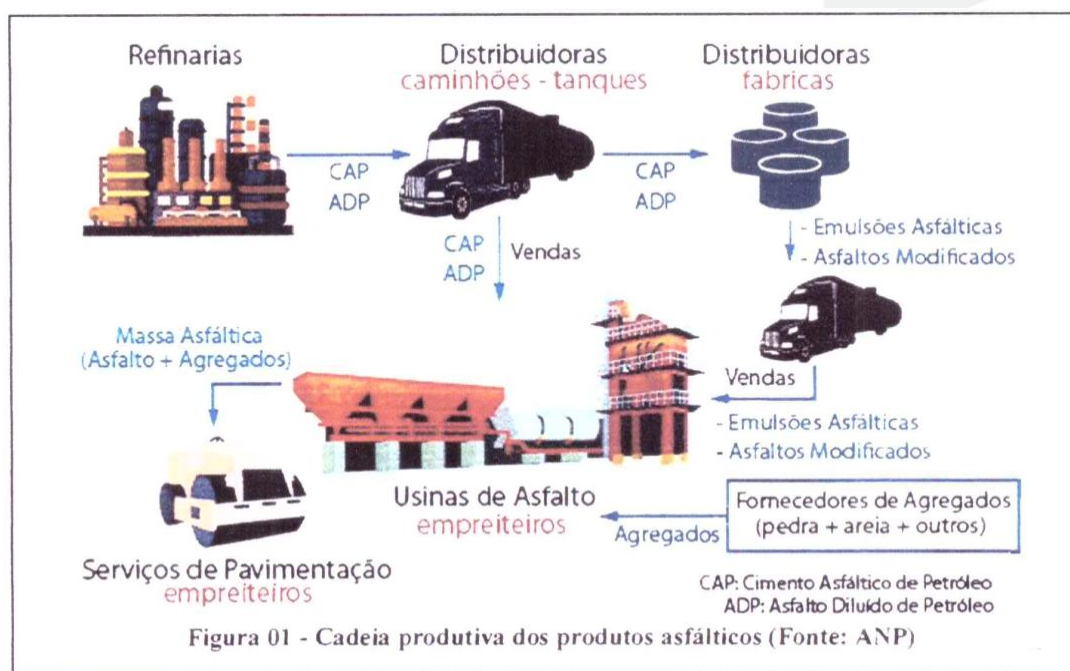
Refinarias

Distribuidoras
caminhões - tanques

Distribuidoras
fabricas

CAP
ADP

CAP
ADP

CAP
ADP

Vendas

- Emulsões Asfálticas
- Asfaltos Modificados

Massa Asfáltica
(Asfalto + Agregados)

Vendas

- Emulsões Asfálticas
- Asfaltos Modificados

Usinas de Asfalto
empreiteiros

Fornecedores de Agregados
(pedra + areia + outros)

Agregados

Serviços de Pavimentação
empreiteiros

CAP: Cimento Asfáltico de Petróleo
ADP: Asfalto Diluído de Petróleo

Figura 01 - Cadeia produtiva dos produtos asfálticos (Fonte: ANP)